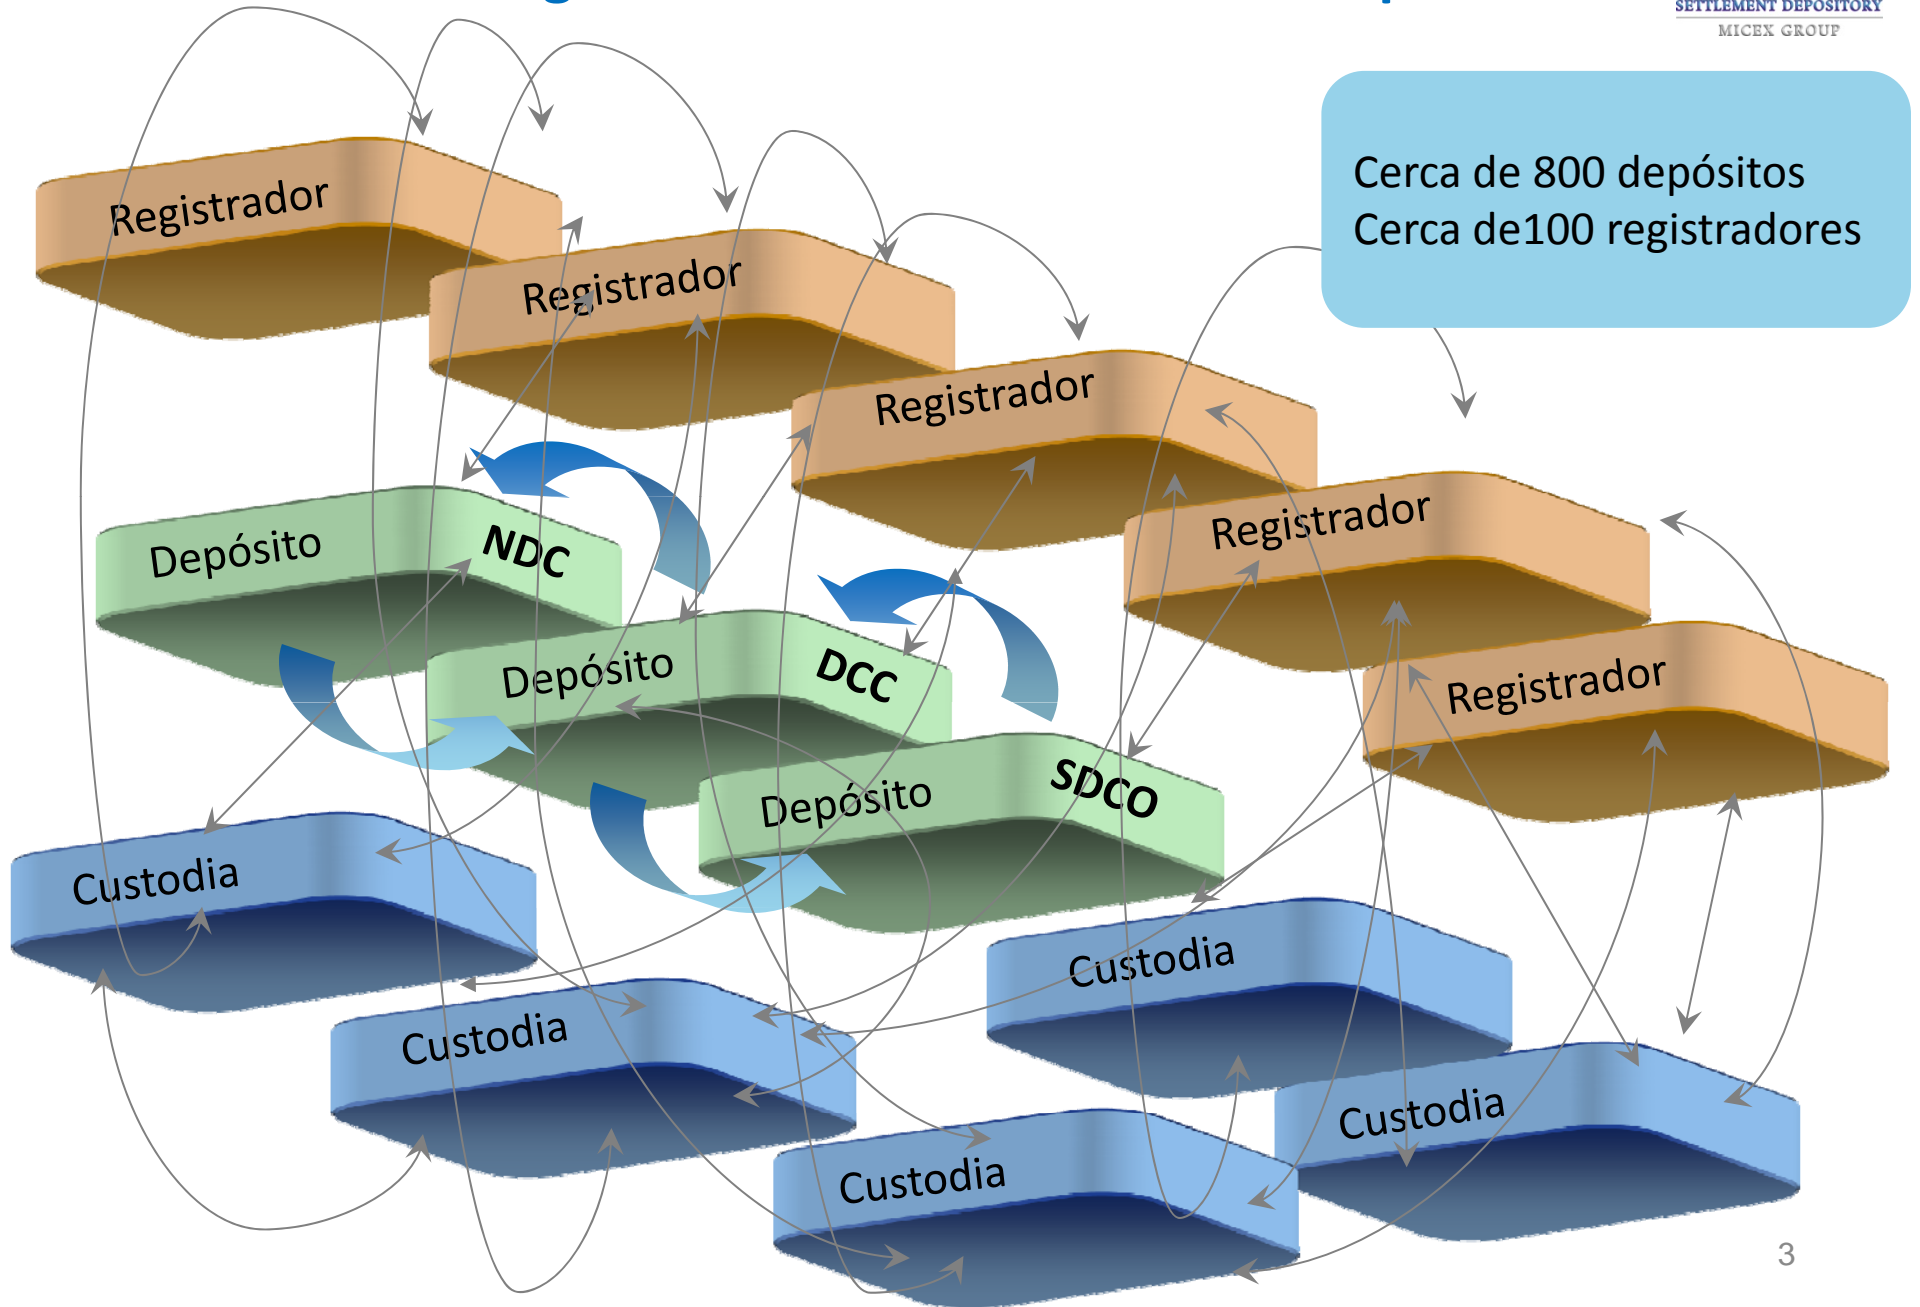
SETTLEMENT DEPOSITORY
MICEX GROUP

Cerca de 800 depósitos
Cerca de100 registradores

Registrador

Registrador

Registrador

Registrador

Registrador

Depósito NDC

Depósito DCC

Depósito SDCO

Custodia

Custodia

Custodia

Custodia

Custodia

3